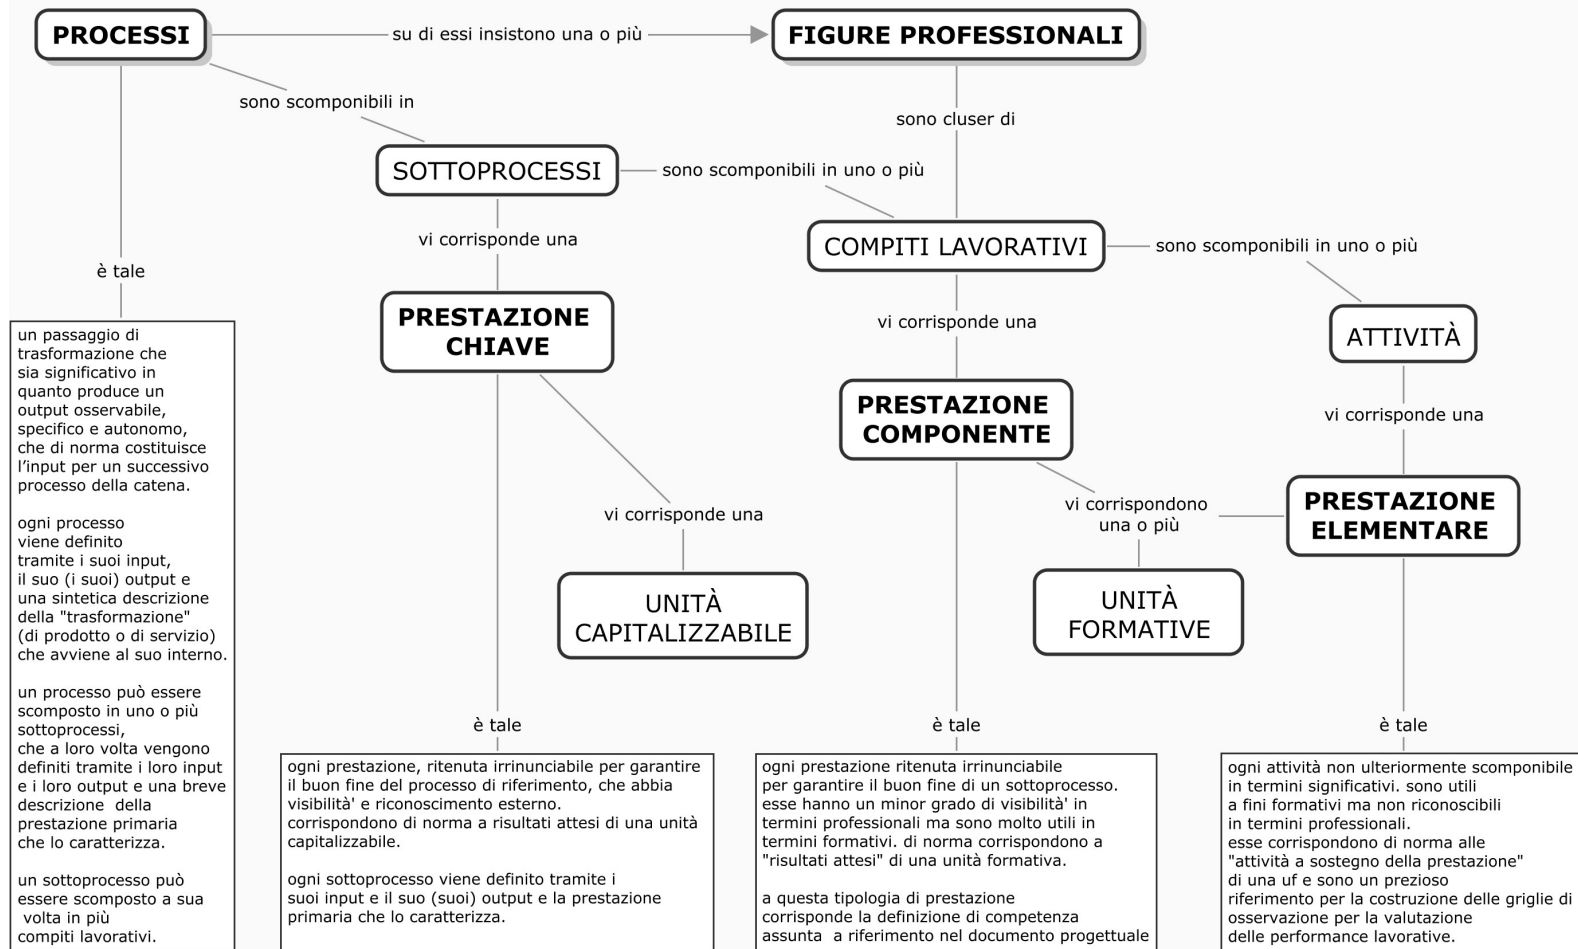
PROCESSI

su di essi insistono una o più

FIGURE PROFESSIONALI

sono scomponibili in

sono cluser di

SOTTOPROCESSI

sono scomponibili in uno o più

vi corrisponde una

COMPITI LAVORATIVI

sono scomponibili in uno o più

è tale

PRESTAZIONE CHIAVE

vi corrisponde una

ATTIVITÀ

PRESTAZIONE COMPONENTE

vi corrisponde una

vi corrisponde una

vi corrispondono una o più

PRESTAZIONE ELEMENTARE

UNITÀ CAPITALIZZABILE

UNITÀ FORMATIVE

è tale

è tale

è tale

un passaggio di trasformazione che sia significativo in quanto produce un output osservabile, specifico e autonomo, che di norma costituisce l'input per un successivo processo della catena.

ogni processo viene definito tramite i suoi input, il suo (i suoi) output e una sintetica descrizione della "trasformazione" (di prodotto o di servizio) che avviene al suo interno.

un processo può essere scomposto in uno o più sottoprocessi, che a loro volta vengono definiti tramite i loro input e i loro output e una breve descrizione della prestazione primaria che lo caratterizza.

un sottoprocesso può essere scomposto a sua volta in più compiti lavorativi.

ogni prestazione, ritenuta irrinunciabile per garantire il buon fine del processo di riferimento, che abbia visibilità' e riconoscimento esterno. corrispondono di norma a risultati attesi di una unità capitalizzabile.

ogni sottoprocesso viene definito tramite i suoi input e il suo (suoi) output e la prestazione primaria che lo caratterizza.

ogni prestazione ritenuta irrinunciabile per garantire il buon fine di un sottoprocesso. esse hanno un minor grado di visibilità' in termini professionali ma sono molto utili in termini formativi. di norma corrispondono a "risultati attesi" di una unità formativa.

a questa tipologia di prestazione corrisponde la definizione di competenza assunta a riferimento nel documento progettuale

ogni attività non ulteriormente scomponibile in termini significativi. sono utili a fini formativi ma non riconoscibili in termini professionali. esse corrispondono di norma alle "attività a sostegno della prestazione" di una uf e sono un prezioso riferimento per la costruzione delle griglie di osservazione per la valutazione delle performance lavorative.